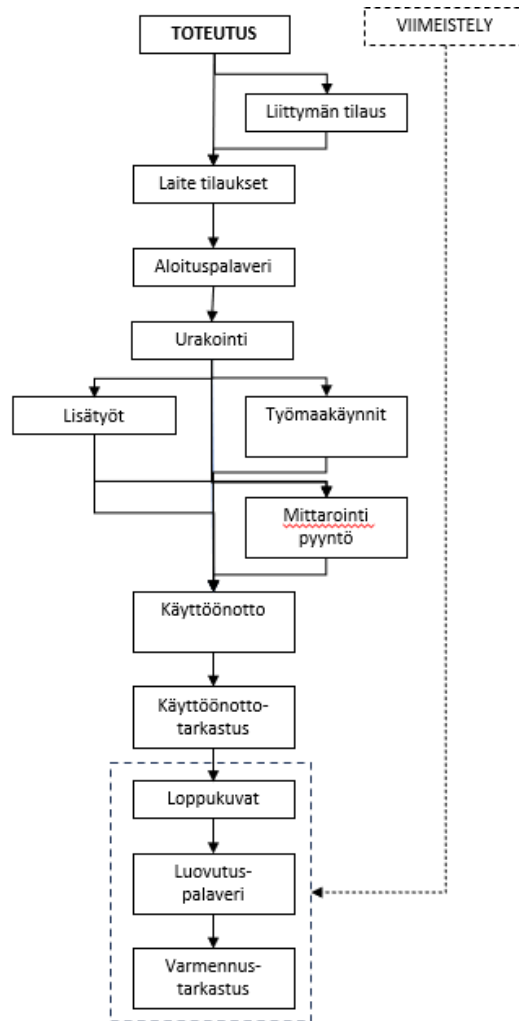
TOTEUTUS

VIIMEISTELY

Liittymän tilaus

Laite tilaukset

Aloituspalaveri

Urakointi

Lisätyöt

Työmaakäynnit

Mittarointi pyyntö

Käyttöönotto

Käyttöönotto-tarkastus

Loppukuvat

Luovutus-palaveri

Varmennus-tarkastus